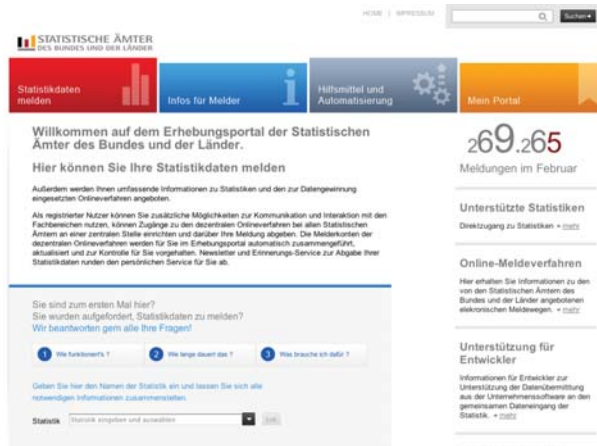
HOME | IMPRESSUM

Suchen

STATISTISCHE ÄMTER
DES BUNDES UND DER LÄNDER

Statistikdaten melden

Infos für Melder

Hilfsmittel und Automatisierung

Mein Portal

Willkommen auf dem Erhebungsportal der Statistischen Ämter des Bundes und der Länder.

Hier können Sie Ihre Statistikdaten melden

Außerdem werden Ihnen umfassende Informationen zu Statistiken und den zur Datengewinnung eingesetzten Onlineverfahren angeboten.

Als registrierter Nutzer können Sie zusätzliche Möglichkeiten zur Kommunikation und Interaktion mit den Fachbereichen nutzen, können Zugänge zu den dezentralen Onlineverfahren bei allen Statistischen Ämtern an einer zentralen Stelle einrichten und darüber Ihre Meldung abgeben. Die Meldekonten der dezentralen Onlineverfahren werden für Sie im Erhebungsportal automatisch zusammengeführt, aktualisiert und zur Kontrolle für Sie vorgehalten. Newsletter und Erinnerungs-Service zur Abgabe Ihrer Statistikdaten runden den persönlichen Service für Sie ab.

Sie sind zum ersten Mal hier?
Sie wurden aufgefordert, Statistikdaten zu melden?
Wir beantworten gern alle Ihre Fragen!

1 Wie funktioniert's ?

2 Wie lange dauert das ?

3 Was brauche ich dafür ?

Geben Sie hier den Namen der Statistik ein und lassen Sie sich alle notwendigen Informationen zusammenstellen.

Statistik Statistik eingeben und auswählen

269.265
Meldungen im Februar

Unterstützte Statistiken
Direktzugang zu Statistiken » mehr

Online-Meldeverfahren
Hier erhalten Sie Informationen zu den von den Statistischen Ämtern des Bundes und der Länder angebotenen elekronischen Meldewegen. » mehr

Unterstützung für Entwickler
Informationen für Entwickler zur Unterstützung der Datenübermittlung aus der Unternehmenssoftware an den gemeinsamen Dateneingang der Statistik. » mehr